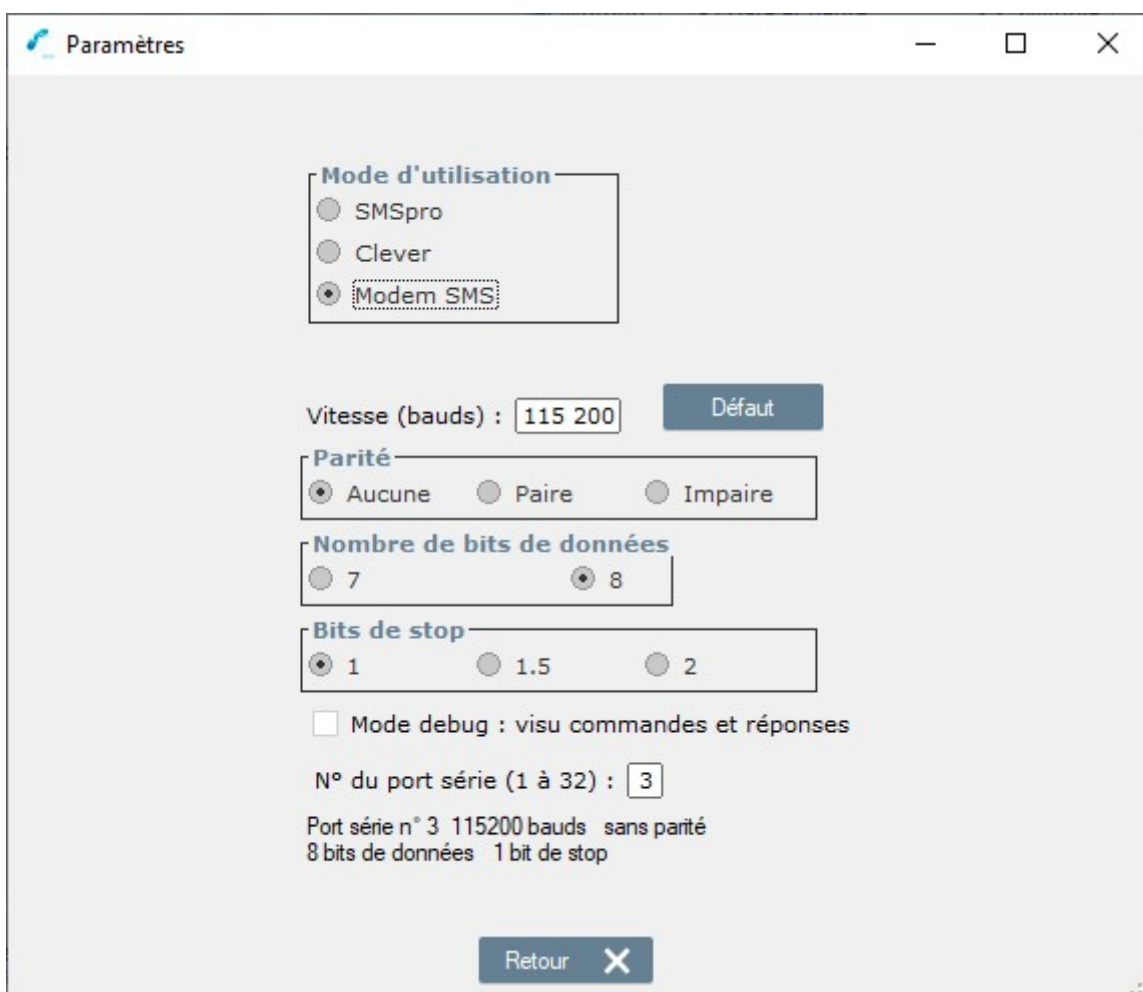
Paramètres

Mode d'utilisation
SMSpro
Clever
Modem SMS

Vitesse (bauds) : 115 200
Défaut

Parité
Aucune Paire Impaire

Nombre de bits de données
7 8

Bits de stop
1 1.5 2

Mode debug : visu commandes et réponses

N° du port série (1 à 32) : 3

Port série n° 3 115200 bauds sans parité
8 bits de données 1 bit de stop

Retour